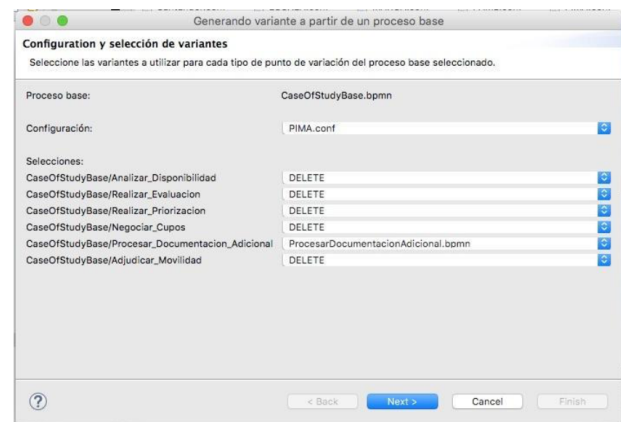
Generando variante a partir de un proceso base

Configuration y selección de variantes

Seleccione las variantes a utilizar para cada tipo de punto de variación del proceso base seleccionado.

Proceso base: CaseOfStudyBase.bpmn

Configuración: PIMA.conf

Selecciones:

CaseOfStudyBase/Analizar_Disponibilidad DELETE

CaseOfStudyBase/Realizar_Evaluacion DELETE

CaseOfStudyBase/Realizar_Priorizacion DELETE

CaseOfStudyBase/Negociar_Cupos DELETE

CaseOfStudyBase/Procesar_Documentacion_Adicional ProcesarDocumentacionAdicional.bpmn

CaseOfStudyBase/Adjudicar_Movilidad DELETE

?

< Back Next > Cancel Finish